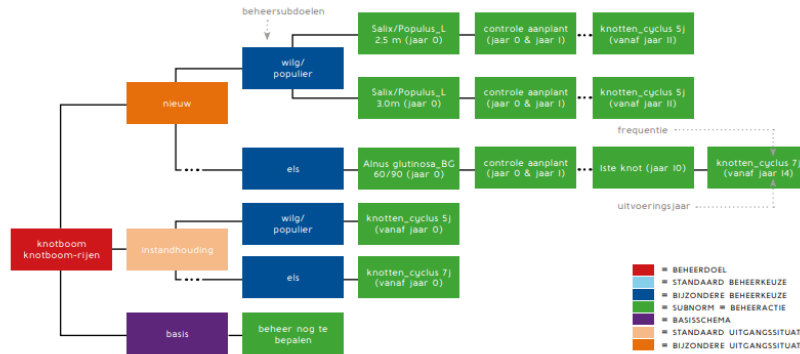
beheersubdoelen

knotboom knotboom-rijen

nieuw

wilg/ populier

Salix/Populus_L 2.5 m (jaar 0)

controle aanplant (jaar 0 & jaar 1)

knotten_cyclus 5j (vanaf jaar 11)

Salix/Populus_L 3.0m (jaar 0)

controle aanplant (jaar 0 & jaar 1)

knotten_cyclus 5j (vanaf jaar 11)

frequentie

els

Alnus glutinosa_BG 60/90 (jaar 0)

controle aanplant (jaar 0 & jaar 1)

1ste knot (jaar 10)

knotten_cyclus 7j (vanaf jaar 14)

uitvoeringsjaar

instandhouding

wilg/ populier

knotten_cyclus 5j (vanaf jaar 0)

els

knotten_cyclus 7j (vanaf jaar 0)

basis

beheer nog te bepalen

= BEHEERDOEL
= STANDAARD BEHEERKEUZE
= BIJZONDERE BEHEERKEUZE
= SUBNORM = BEHEERACTIE
= BASISSCHEMA
= STANDAARD UITGANGSSITUAT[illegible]
= BIJZONDERE UITGANGSSITUAT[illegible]